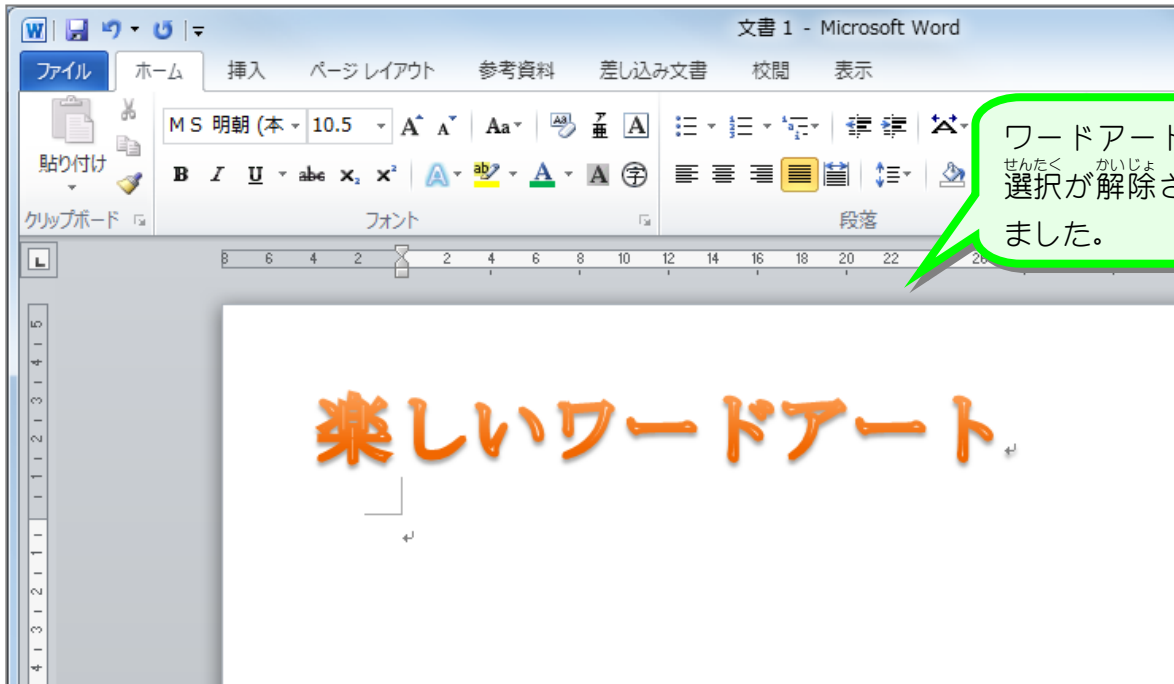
文書 1 - Microsoft Word

ファイル　ホーム　挿入　ページ レイアウト　参考資料　差し込み文書　校閲　表示

貼り付け

ＭＳ 明朝 (本　10.5

クリップボード　フォント　段落

ワードアート
選択が解除さ
ました。

8 6 4 2 2 4 6 8 10 12 14 16 18 20 22

楽しいワードアート